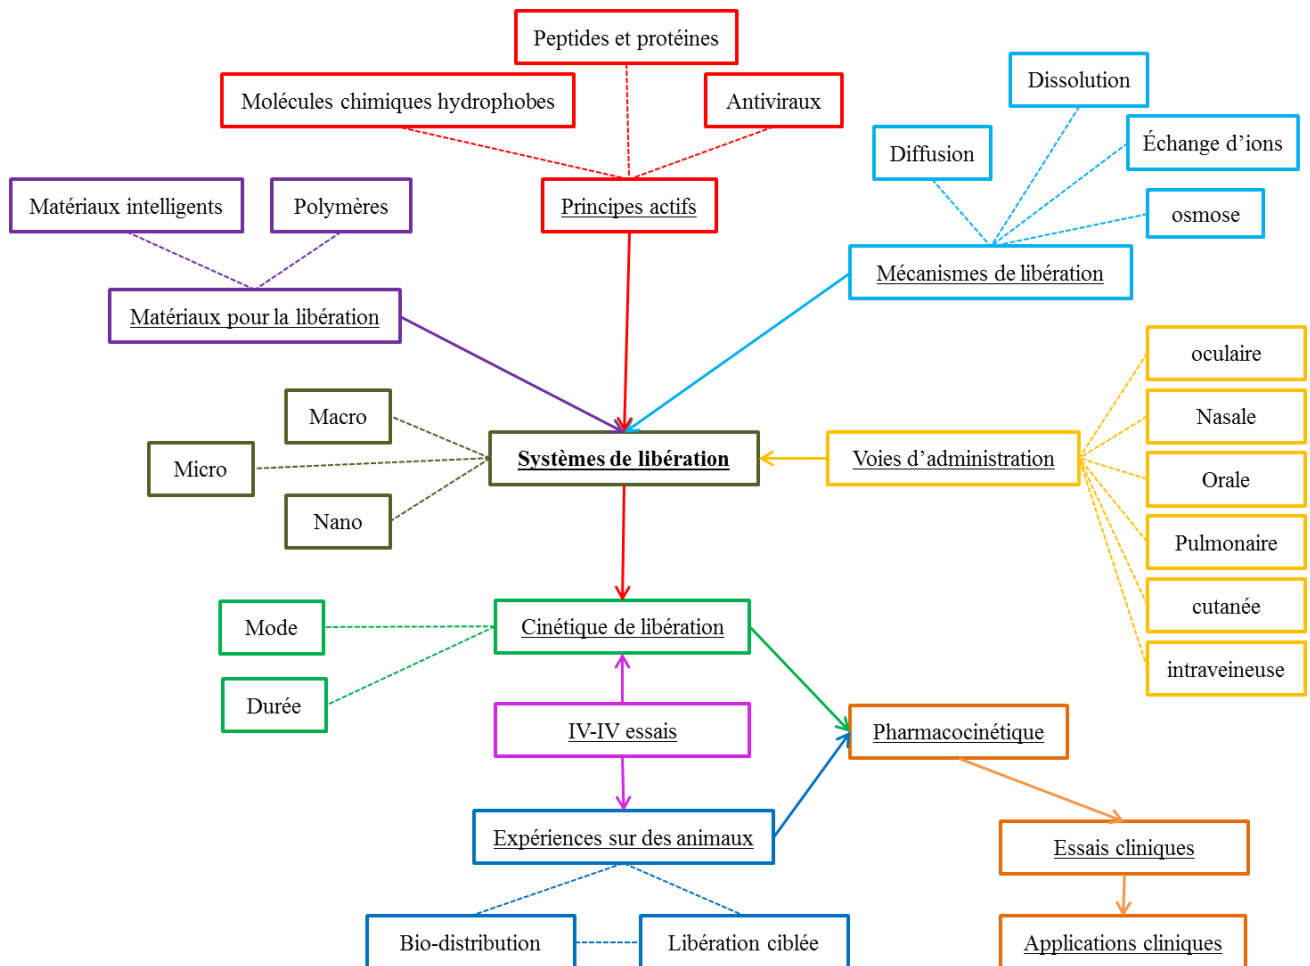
Peptides et protéines

Molécules chimiques hydrophobes

Antiviraux

Dissolution

Diffusion

Échange d'ions

osmose

Matériaux intelligents

Polymères

Principes actifs

Mécanismes de libération

Matériaux pour la libération

oculaire

Nasale

Macro

Micro

Systèmes de libération

Voies d'administration

Orale

Nano

Pulmonaire

cutanée

Mode

Cinétique de libération

intraveineuse

Durée

IV-IV essais

Pharmacocinétique

Expériences sur des animaux

Essais cliniques

Bio-distribution

Libération ciblée

Applications cliniques